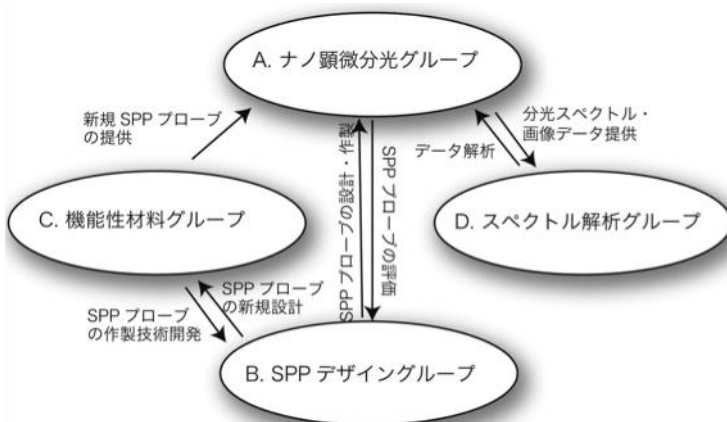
A. ナノ顕微分光グループ

新規 SPP プローブの提供

分光スペクトル・画像データ提供

データ解析

C. 機能性材料グループ

SPP プローブの設計・作製

SPP プローブの評価

D. スペクトル解析グループ

SPP プローブの新規設計

SPP プローブの作製技術開発

B. SPP デザイングループ